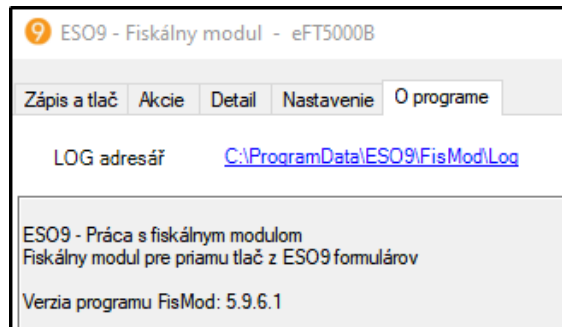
ESO9 - Fiskálny modul - eFT5000B

Zápis a tlač | Akcie | Detail | Nastavenie | O programe

LOG adresář C:\ProgramData\ESO9\FisMod\Log

ESO9 - Práca s fiskálnym modulom
Fiskálny modul pre priamu tlač z ESO9 formulárov

Verzia programu FisMod: 5.9.6.1